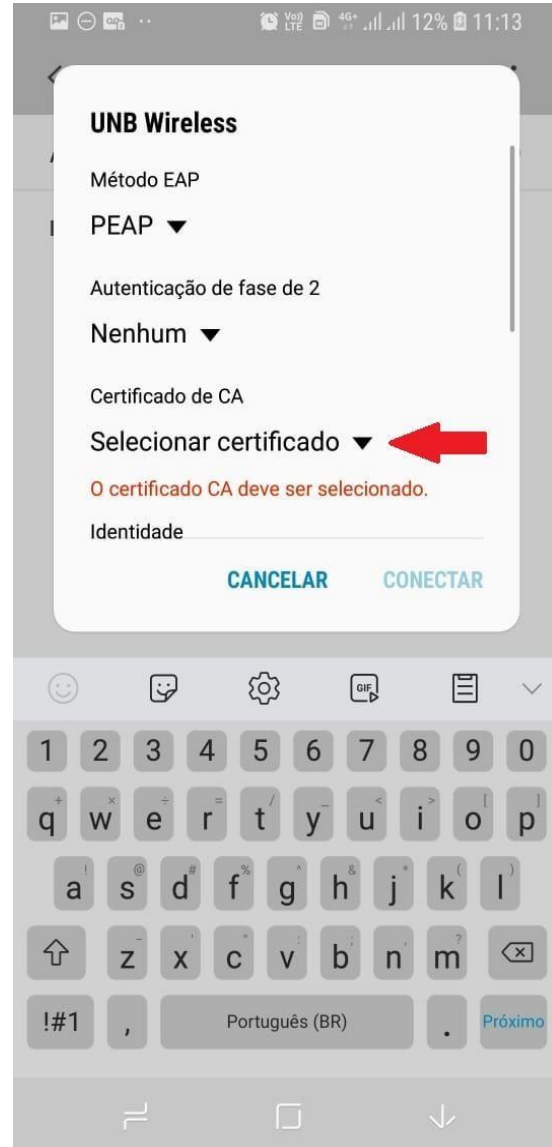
12% 11:13

UNB Wireless

Método EAP

PEAP

Autenticação de fase de 2

Nenhum

Certificado de CA

Selecionar certificado

O certificado CA deve ser selecionado.

Identidade

CANCELAR CONECTAR

GIF

1 2 3 4 5 6 7 8 9 0

q w e r t y u i o p

a s d f g h j k l

z x c v b n m

!#1 , Português (BR) . Próximo